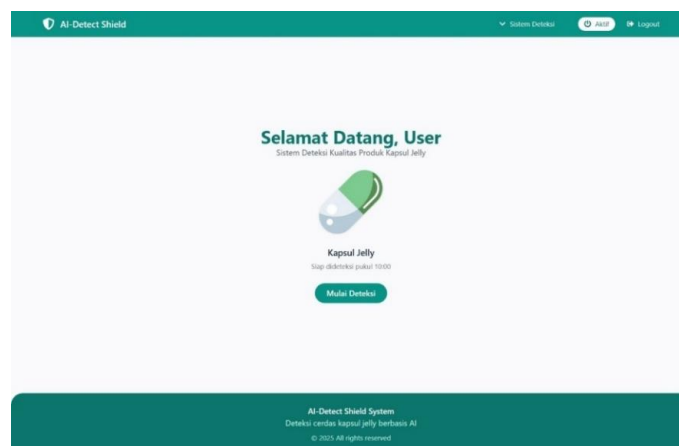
AI-Detect Shield

Sistem Deteksi

Aktif

Logout

Selamat Datang, User

Sistem Deteksi Kualitas Produk Kapsul Jelly

Kapsul Jelly

Siap dideteksi pukul 10:00

Mulai Deteksi

AI-Detect Shield System

Deteksi cerdas kapsul jelly berbasis AI

© 2025 All rights reserved